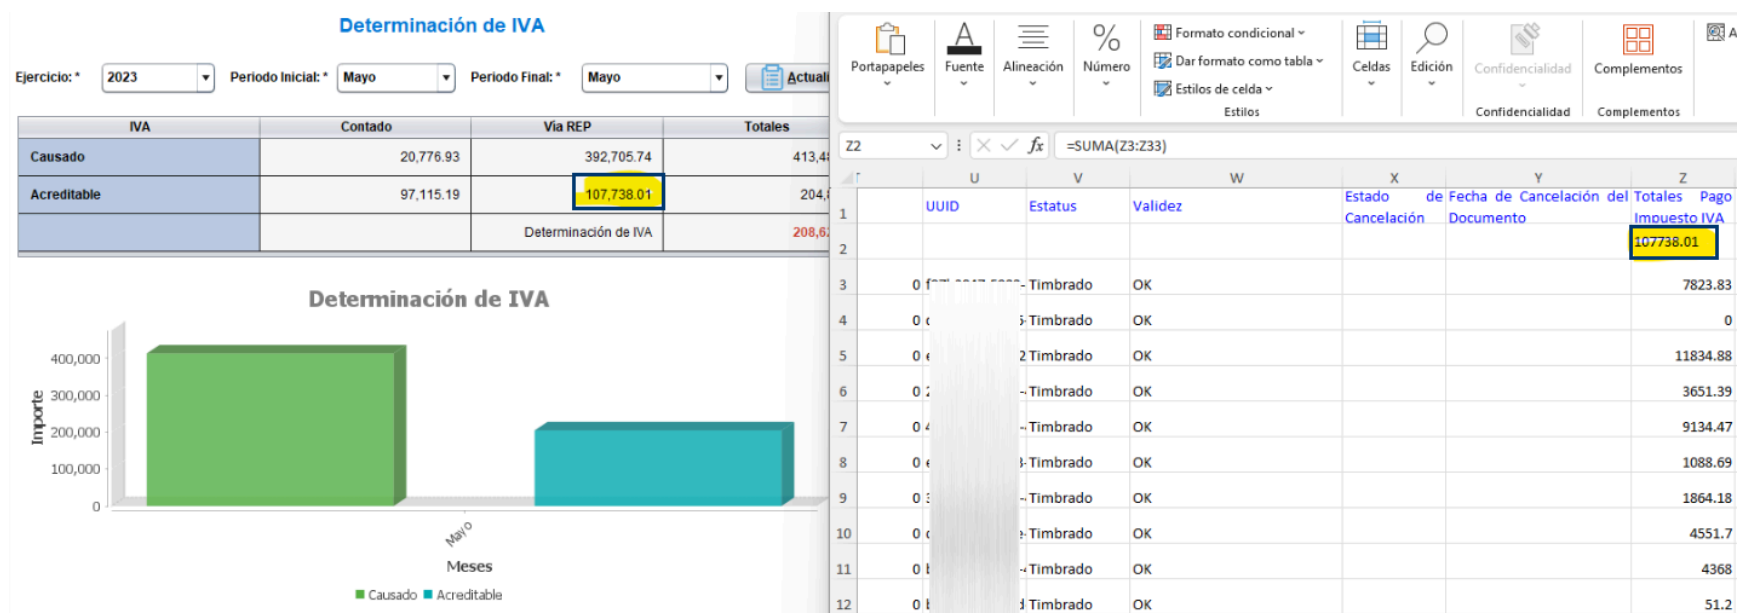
Determinación de IVA

Ejercicio: * 2023 Periodo Inicial: * Mayo Periodo Final: * Mayo Actuali

| IVA | Contado | Vía REP | Totales |
|---|---|---|---|
| Causado | 20,776.93 | 392,705.74 | 413,4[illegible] |
| Acreditable | 97,115.19 | 107,738.01 | 204,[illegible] |
| | | Determinación de IVA | 208,6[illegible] |

Determinación de IVA

400,000
300,000
200,000
100,000
0
Importe
Mayo
Meses
Causado Acreditable

Portapapeles Fuente Alineación Número Formato condicional Dar formato como tabla Estilos de celda Estilos Celdas Edición Confidencialidad Confidencialidad Complementos Complementos

Z2 =SUMA(Z3:Z33)

| | U | V | W | X | Y | Z |
|---|---|---|---|---|---|---|
| 1 | UUID | Estatus | Validez | Estado de Cancelación | Fecha de Cancelación del Documento | Totales Pago Impuesto IVA |
| 2 | | | | | | 107738.01 |
| 3 | 0 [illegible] | Timbrado | OK | | | 7823.83 |
| 4 | 0 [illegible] | Timbrado | OK | | | 0 |
| 5 | 0 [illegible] | Timbrado | OK | | | 11834.88 |
| 6 | 0 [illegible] | Timbrado | OK | | | 3651.39 |
| 7 | 0 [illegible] | Timbrado | OK | | | 9134.47 |
| 8 | 0 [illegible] | Timbrado | OK | | | 1088.69 |
| 9 | 0 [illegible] | Timbrado | OK | | | 1864.18 |
| 10 | 0 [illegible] | Timbrado | OK | | | 4551.7 |
| 11 | 0 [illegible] | Timbrado | OK | | | 4368 |
| 12 | 0 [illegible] | Timbrado | OK | | | 51.2 |